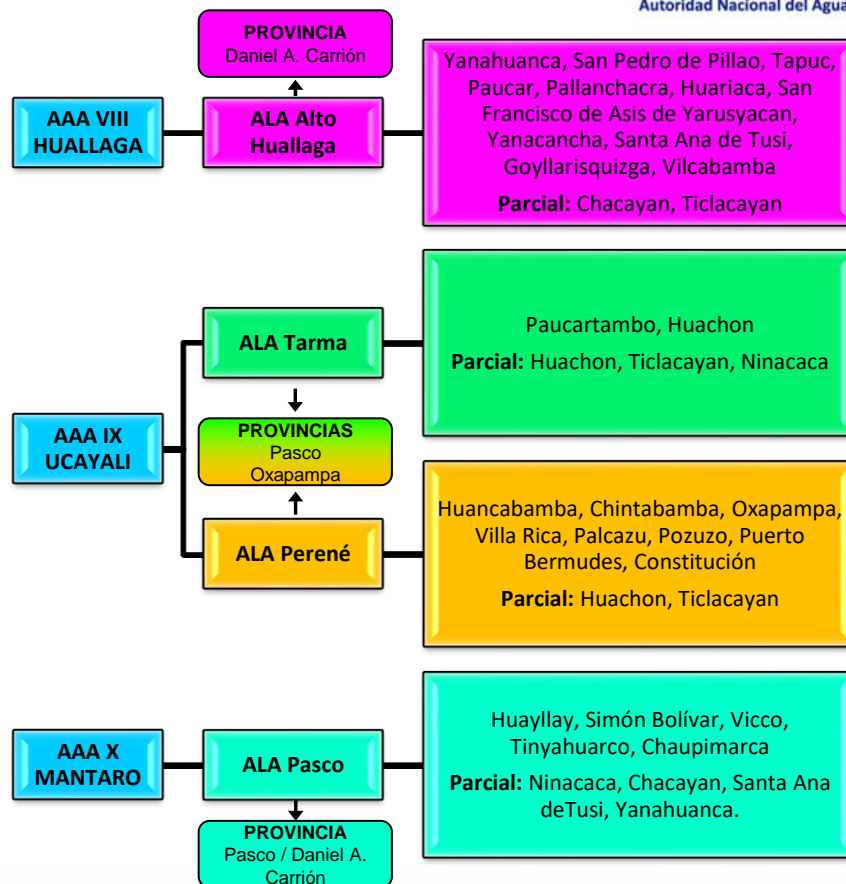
Autoridad Nacional del Agua

PROVINCIA
Daniel A. Carrión

AAA VIII HUALLAGA

ALA Alto Huallaga

Yanahuanca, San Pedro de Pillao, Tapuc, Paucar, Pallanchacra, Huariaca, San Francisco de Asis de Yarusyacan, Yanacancha, Santa Ana de Tusi, Goyllarisquizga, Vilcabamba

**Parcial:** Chacayan, Ticlacayan

ALA Tarma

Paucartambo, Huachon

**Parcial:** Huachon, Ticlacayan, Ninacaca

AAA IX UCAYALI

PROVINCIAS
Pasco
Oxapampa

ALA Perené

Huancabamba, Chintabamba, Oxapampa, Villa Rica, Palcazu, Pozuzo, Puerto Bermudes, Constitución

**Parcial:** Huachon, Ticlacayan

AAA X MANTARO

ALA Pasco

Huayllay, Simón Bolívar, Vicco, Tinyahuarco, Chaupimarca

**Parcial:** Ninacaca, Chacayan, Santa Ana deTusi, Yanahuanca.

PROVINCIA
Pasco / Daniel A. Carrión